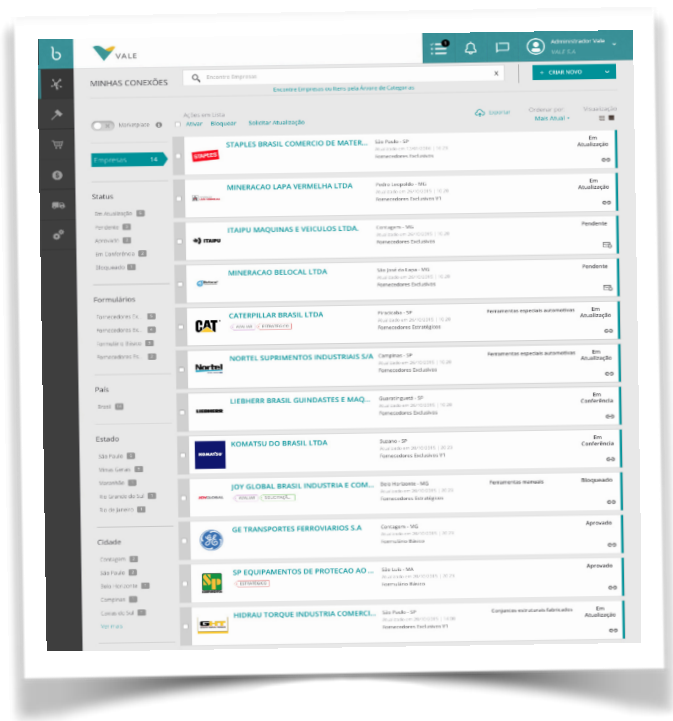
VALE

Administrador Vale
VALE S.A.

MINHAS CONEXÕES

Encontrar Empresas

Encontre Empresas ou Itens pela Árvore de Categorias

+ CRIAR NOVO

Marketplace

Ações em Lote
Ativar Bloquear Solicitar Atualização

Exportar

Ordenar por:
Mais Atual

Visualização

Empresas 14

Status
Em Atualização
Pendente
Aprovado
Em Conferência
Bloqueado

Formulários
Fornecedores Ex...
Fornecedores Es...
Formulário Básico
Fornecedores Ex...

País
Brasil

Estado
São Paulo
Minas Gerais
Maranhão
Rio Grande do Sul
Rio de Janeiro

Cidade
Contagem
São Paulo
Belo Horizonte
Campinas
Caxias do Sul
Ver mais

STAPLES BRASIL COMERCIO DE MATER...
São Paulo - SP
Fornecedores Exclusivos
Em Atualização

MINERACAO LAPA VERMELHA LTDA
Pedro Leopoldo - MG
Fornecedores Exclusivos FT
Em Atualização

ITAIPU MAQUINAS E VEICULOS LTDA.
Contagem - MG
Fornecedores Exclusivos
Pendente

MINERACAO BELOCAL LTDA
São José da Lapa - MG
Fornecedores Exclusivos
Pendente

CATERPILLAR BRASIL LTDA
Piracicaba - SP
Fornecedores Estratégicos
Ferramentas especiais automotivas
Em Atualização

NORTEL SUPRIMENTOS INDUSTRIAIS S/A
Campinas - SP
Fornecedores Exclusivos
Ferramentas especiais automotivas
Em Atualização

LIEBHERR BRASIL GUINDASTES E MAQ...
Guaratinguetá - SP
Fornecedores Exclusivos
Em Conferência

KOMATSU DO BRASIL LTDA
Suzano - SP
Fornecedores Exclusivos FT
Em Conferência

JOY GLOBAL BRASIL INDUSTRIA E COM...
Belo Horizonte - MG
Fornecedores Estratégicos
Ferramentas manuais
Bloqueado

GE TRANSPORTES FERROVIARIOS S.A
Contagem - MG
Formulário Básico
Aprovado

SP EQUIPAMENTOS DE PROTECAO AO...
São Luís - MA
Formulário Básico
Aprovado

HIDRAU TORQUE INDUSTRIA COMERCI...
São Paulo - SP
Fornecedores Exclusivos FT
Conjuntos estruturais fabricados
Em Atualização